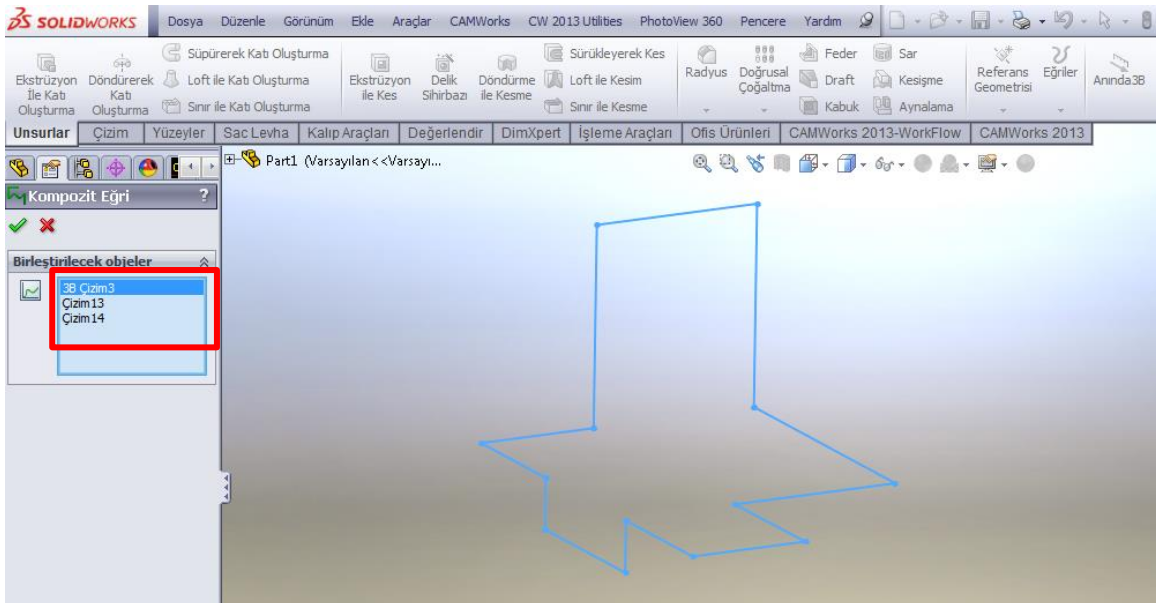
SOLIDWORKS Dosya Düzenle Görünüm Ekle Araçlar CAMWorks CW 2013 Utilities PhotoView 360 Pencere Yardım

Ekstrüzyon İle Katı Oluşturma
Döndürerek Katı Oluşturma
Süpürerek Katı Oluşturma
Loft ile Katı Oluşturma
Sınır ile Katı Oluşturma
Ekstrüzyon ile Kes
Delik Sihirbazı
Döndürme ile Kesme
Sürükleyerek Kes
Loft ile Kesim
Sınır ile Kesme
Radyus
Doğrusal Çoğaltma
Feder
Draft
Kabuk
Sar
Kesişme
Aynalama
Referans Geometrisi
Eğriler
Anında3B

Unsurlar | Çizim | Yüzeyler | Sac Levha | Kalıp Araçları | Değerlendir | DimXpert | İşleme Araçları | Ofis Ürünleri | CAMWorks 2013-WorkFlow | CAMWorks 2013

Part1 (Varsayılan<<Varsayı...

Kompozit Eğri

Birleştirilecek objeler

3B Çizim3
Çizim13
Çizim14